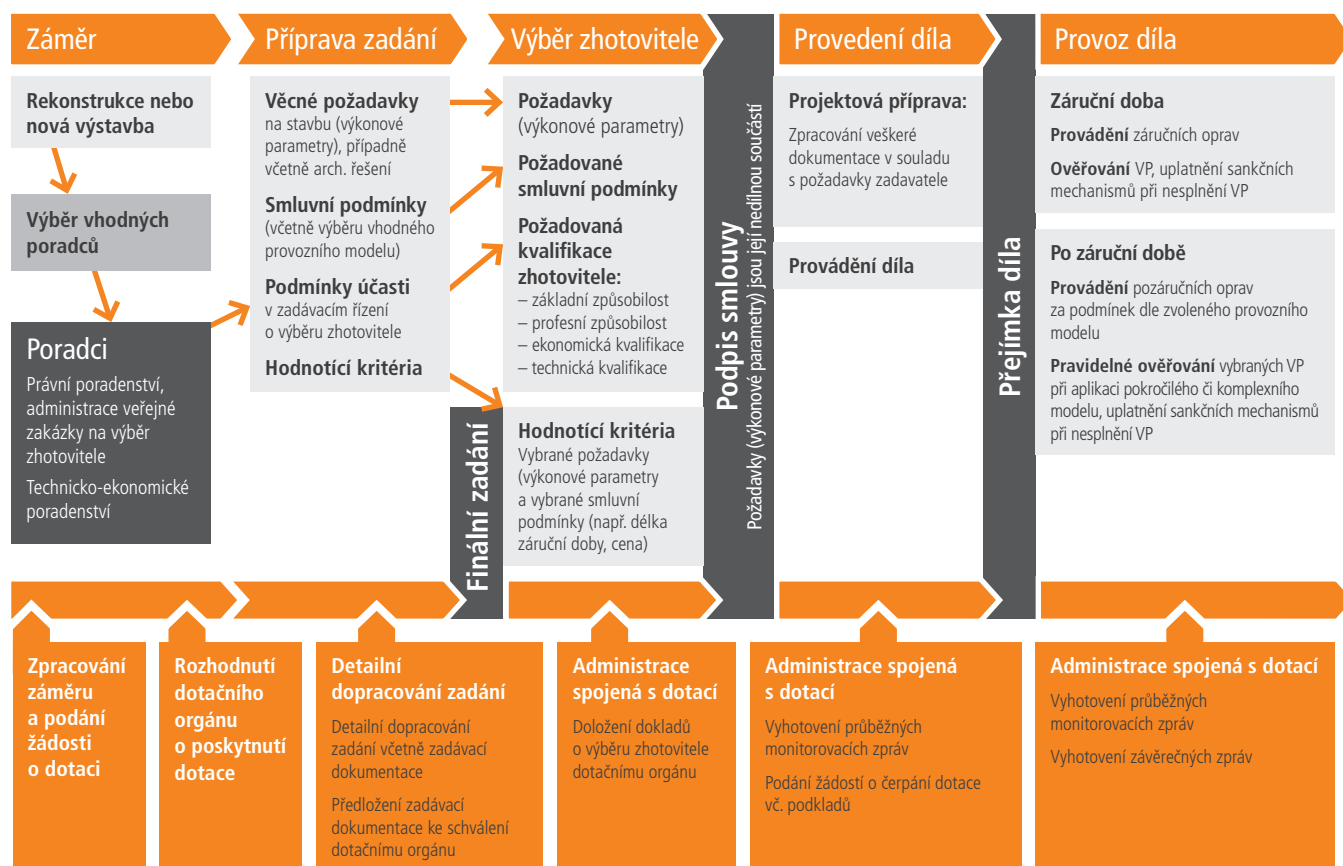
Záměr

Příprava zadání

Výběr zhotovitele

Provedení díla

Provoz díla

Rekonstrukce nebo nová výstavba

Výběr vhodných poradců

Poradci

Právní poradenství, administrace veřejné zakázky na výběr zhotovitele

Technicko-ekonomické poradenství

Věcné požadavky na stavbu (výkonové parametry), případně včetně arch. řešení

Smluvní podmínky (včetně výběru vhodného provozního modelu)

Podmínky účasti v zadávacím řízení o výběru zhotovitele

Hodnotící kritéria

Finální zadání

Požadavky (výkonové parametry)

Požadované smluvní podmínky

Požadovaná kvalifikace zhotovitele:
– základní způsobilost
– profesní způsobilost
– ekonomická kvalifikace
– technická kvalifikace

Hodnotící kritéria
Vybrané požadavky (výkonové parametry a vybrané smluvní podmínky (např. délka záruční doby, cena)

Podpis smlouvy
Požadavky (výkonové parametry) jsou její nedílnou součástí

Projektová příprava:

Zpracování veškeré dokumentace v souladu s požadavky zadavatele

Provádění díla

Přejímka díla

Záruční doba

Provádění záručních oprav

Ověřování VP, uplatnění sankčních mechanismů při nesplnění VP

Po záruční době

Provádění pozáručních oprav za podmínek dle zvoleného provozního modelu

Pravidelné ověřování vybraných VP při aplikaci pokročilého či komplexního modelu, uplatnění sankčních mechanismů při nesplnění VP

Zpracování záměru a podání žádosti o dotaci

Rozhodnutí dotačního orgánu o poskytnutí dotace

Detailní dopracování zadání

Detailní dopracování zadání včetně zadávací dokumentace

Předložení zadávací dokumentace ke schválení dotačnímu orgánu

Administrace spojená s dotací

Doložení dokladů o výběru zhotovitele dotačnímu orgánu

Administrace spojená s dotací

Vyhotovení průběžných monitorovacích zpráv

Podání žádostí o čerpání dotace vč. podkladů

Administrace spojená s dotací

Vyhotovení průběžných monitorovacích zpráv

Vyhotovení závěrečných zpráv